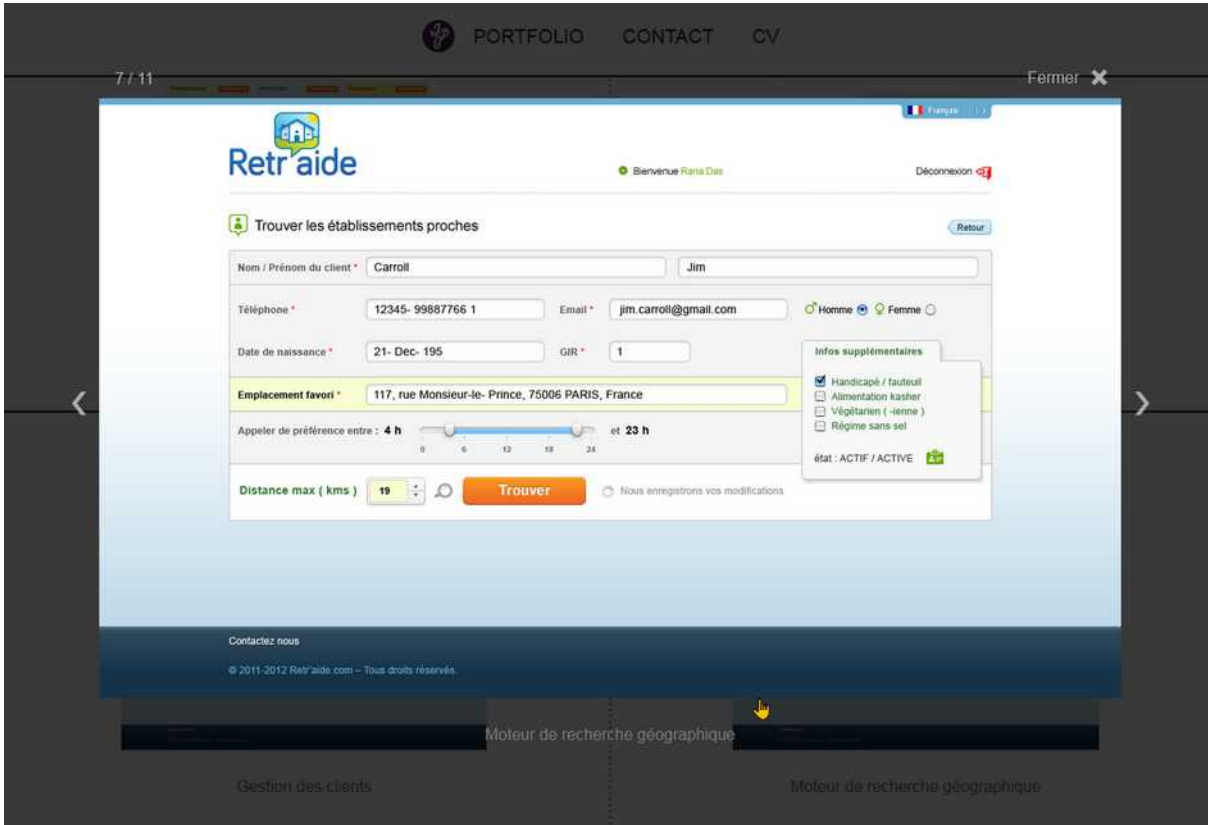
PORTFOLIO CONTACT CV

7 / 11

Fermer ✖

Français

Retr'aide

Bienvenue Rana Das

Déconnexion

Trouver les établissements proches

Retour

Nom / Prénom du client * Carroll Jim

Téléphone * 12345- 99887766 1 Email * jim.carroll@gmail.com Homme Femme

Date de naissance * 21- Dec- 195 GIR * 1

Infos supplémentaires

Emplacement favori * 117, rue Monsieur-le- Prince, 75006 PARIS, France

Handicapé / fauteuil
Alimentation kasher
Végétarien ( -ienne )
Régime sans sel

Appeler de préférence entre : 4 h et 23 h

0 6 12 18 24

état : ACTIF / ACTIVE

Distance max ( kms ) 19 Trouver Nous enregistrons vos modifications

Contactez nous

© 2011-2012 Retr'aide.com – Tous droits réservés.

Moteur de recherche géographique

Gestion des clients

Moteur de recherche géographique